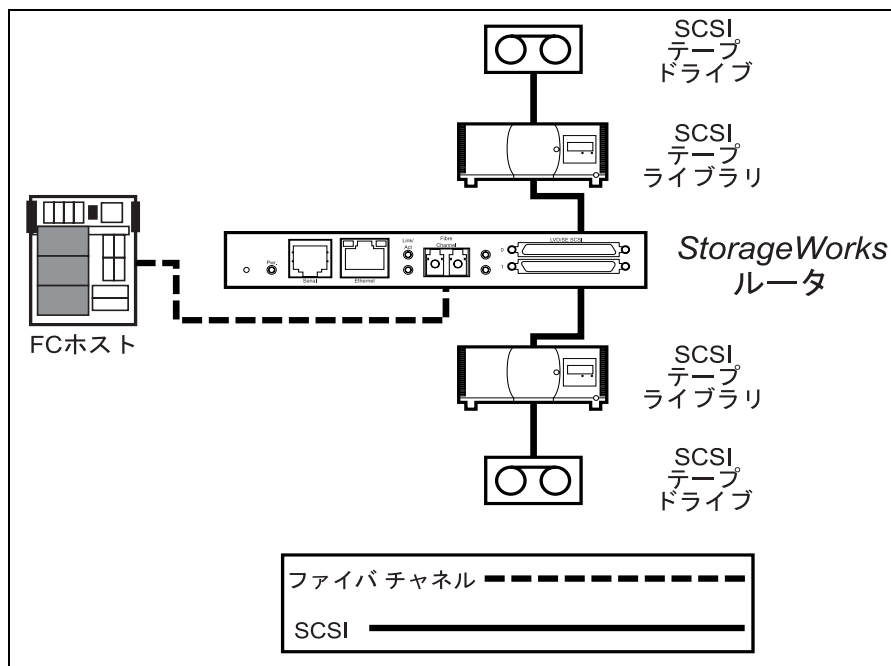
SCSI テープ ドライブ

SCSI テープ ライブラリ

FCホスト

Pwr

Serial

Ethernet

Link/Act

Fibre Channel

LVD/SE SCSI

0

1

StorageWorks ルータ

SCSI テープ ライブラリ

SCSI テープ ドライブ

ファイバ チャネル

SCSI